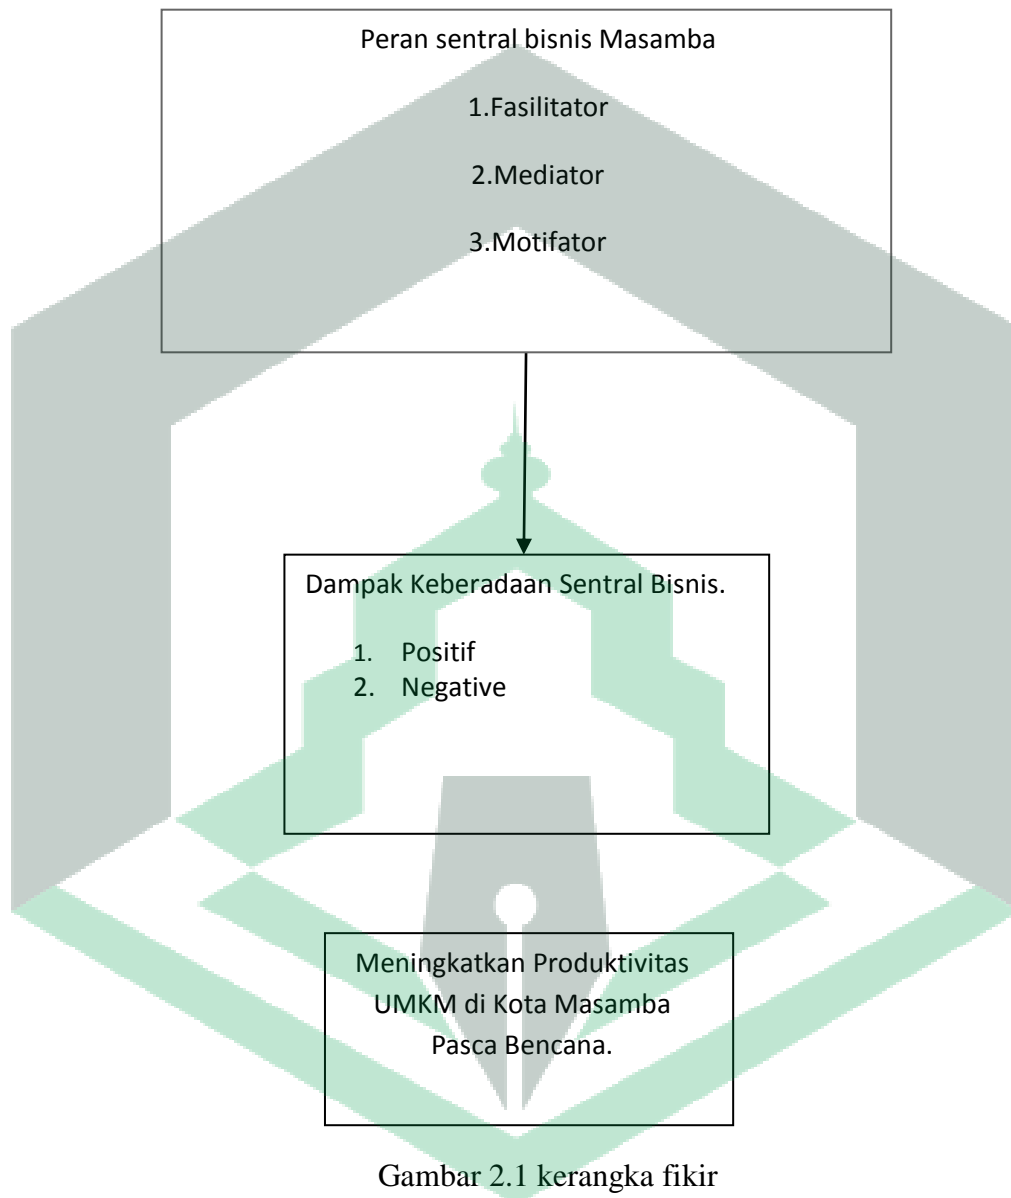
Peran sentral bisnis Masamba

1.Fasilitator

2.Mediator

3.Motifator

Dampak Keberadaan Sentral Bisnis.

1. Positif
2. Negative

Meningkatkan Produktivitas UMKM di Kota Masamba Pasca Bencana.

Gambar 2.1 kerangka fikir